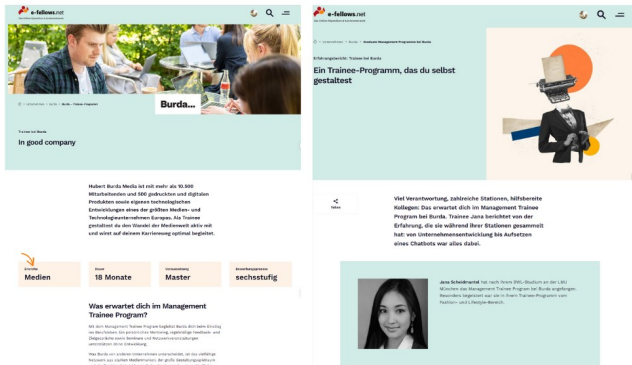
e-fellows.net

Burda...

> Unternehmen > Burda > Trainee-Program

Trainee bei Burda

In good company

Hubert Burda Media ist mit mehr als 10.000 Mitarbeitenden und 500 gedruckten und digitalen Produkten sowie eigenen technologischen Entwicklungen eines der größten Medien- und Technologieunternehmen Europas. Als Trainee gestaltest du den Wandel der Medienwelt aktiv mit und wirst auf deinem Karriereweg optimal begleitet.

| Branche | Dauer | Abschluss | Bewerbungsphasen |
|---|---|---|---|
| Medien | 18 Monate | Master | sechsstufig |

Was erwartet dich im Management Trainee Program?

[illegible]

e-fellows.net

> Unternehmen > Burda > Graduate Management Program bei Burda

Erfahrungsbericht: Trainee bei Burda

Ein Trainee-Programm, das du selbst gestaltest

Teilen

Viel Verantwortung, zahlreiche Stationen, hilfsbereite Kollegen: Das erwartet dich im Management Trainee Program bei Burda. Trainee Jana berichtet von der Erfahrung, die sie während ihrer Stationen gesammelt hat: von Unternehmensentwicklung bis Aufsetzen eines Chatbots war alles dabei.

Jana Scheidmantel hat nach ihrem BWL-Studium an der LMU München das Management Trainee Program bei Burda angefangen. Besonders begeistert war sie in ihrem Trainee-Programm vom Fashion- und Lifestyle-Bereich.